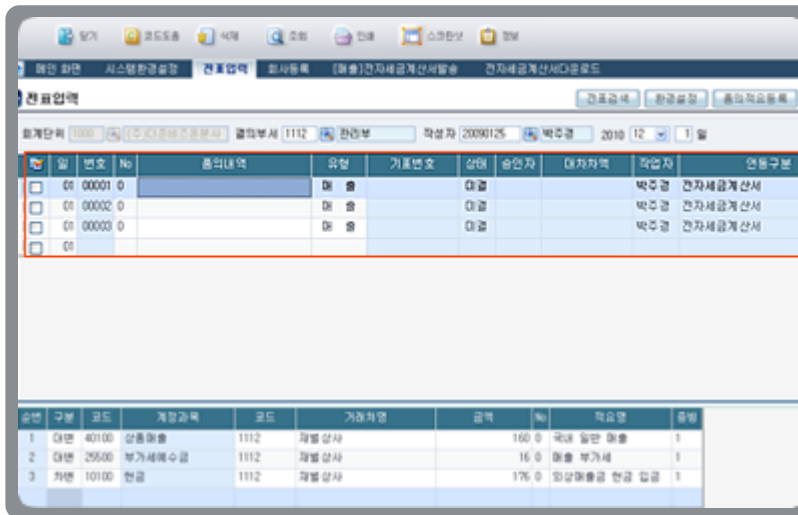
닫기 코드도움 삭제 조회 인쇄 스크랩 정보

메인 화면 시스템환경설정 전표입력 회사등록 [매출]전자세금계산서발송 전자세금계산서다운로드

전표입력

전표검색 환경설정 품의적요등록

회계단위 1000 (주)더존비즈온본사 결의부서 1112 관리부 작성자 20090125 박주경 2010 12 1 일

| | 일 | 번호 | No | 품의내역 | 유형 | 거래번호 | 상태 | 승인자 | 대차차액 | 작업자 | 연동구분 |
|---|---|---|---|---|---|---|---|---|---|---|---|
| | 01 | 00001 | 0 | | 매 출 | | 미결 | | | 박주경 | 전자세금계산서 |
| | 01 | 00002 | 0 | | 매 출 | | 미결 | | | 박주경 | 전자세금계산서 |
| | 01 | 00003 | 0 | | 매 출 | | 미결 | | | 박주경 | 전자세금계산서 |
| | 01 | | | | | | | | | | |

| 순번 | 구분 | 코드 | 계정과목 | 코드 | 거래처명 | 금액 | No | 적요명 | 증빙 |
|---|---|---|---|---|---|---|---|---|---|
| 1 | 대변 | 40100 | 상품매출 | 1112 | 재벌 상사 | 160 | 0 | 국내 일반 매출 | 1 |
| 2 | 대변 | 25500 | 부가세예수금 | 1112 | 재벌 상사 | 16 | 0 | 매출 부가세 | 1 |
| 3 | 차변 | 10100 | 현금 | 1112 | 재벌 상사 | 176 | 0 | 외상매출금 현금 입금 | 1 |